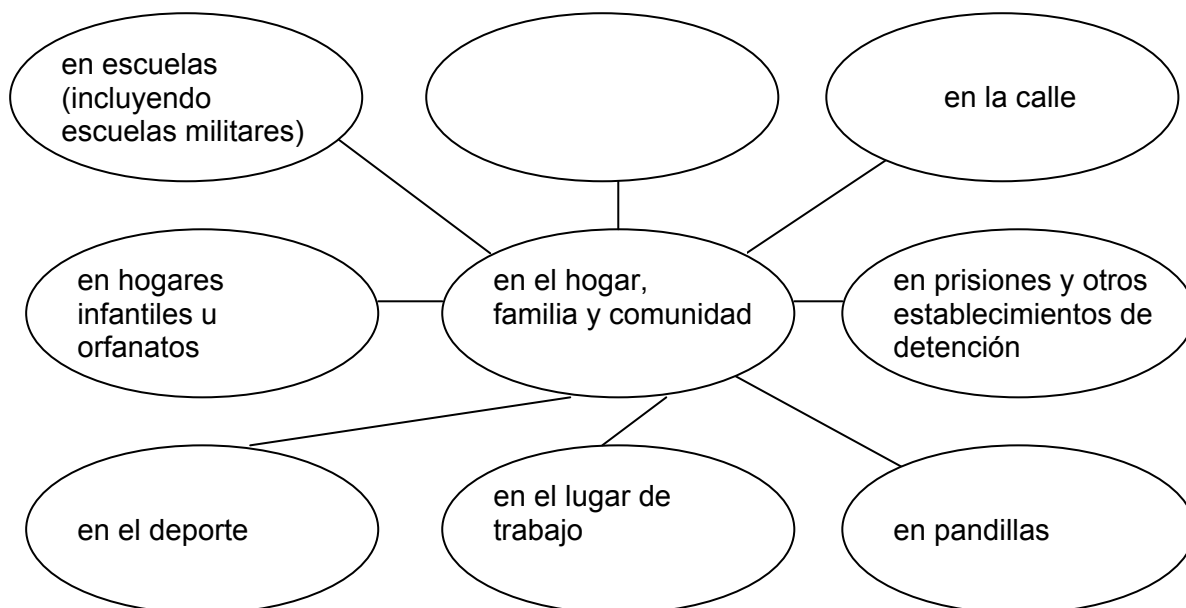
en escuelas (incluyendo escuelas militares)

en la calle

en hogares infantiles u orfanatos

en el hogar, familia y comunidad

en prisiones y otros establecimientos de detención

en el deporte

en el lugar de trabajo

en pandillas